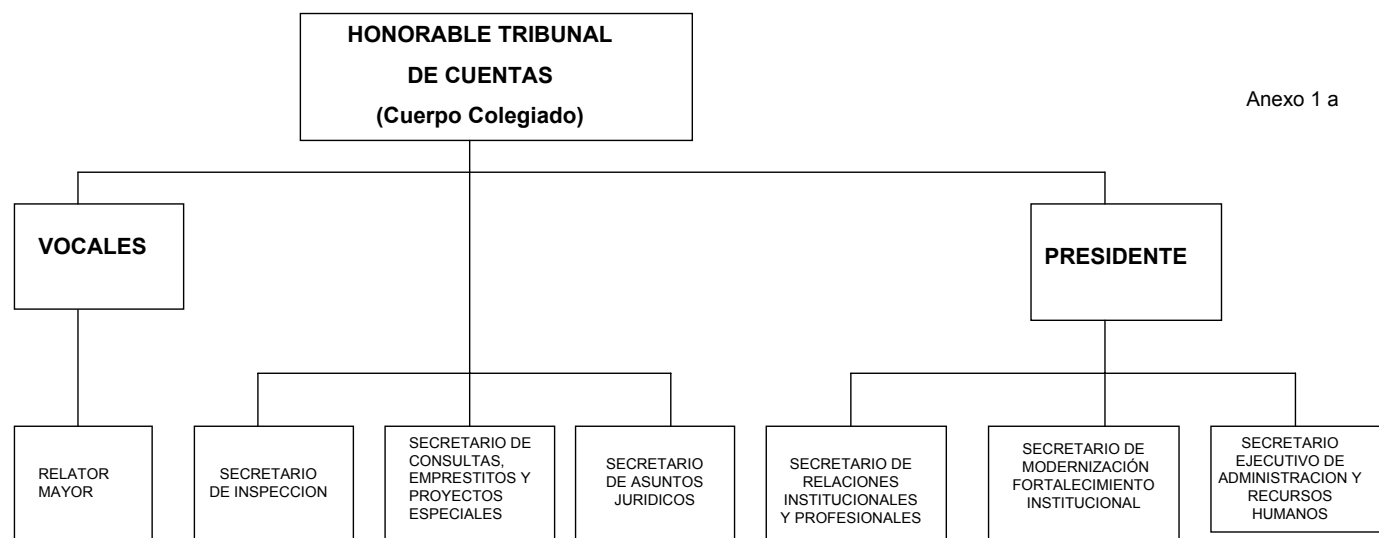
HONORABLE TRIBUNAL
DE CUENTAS
(Cuerpo Colegiado)

Anexo 1 a

VOCALES

PRESIDENTE

RELATOR MAYOR

SECRETARIO DE INSPECCION

SECRETARIO DE CONSULTAS, EMPRESTITOS Y PROYECTOS ESPECIALES

SECRETARIO DE ASUNTOS JURIDICOS

SECRETARIO DE RELACIONES INSTITUCIONALES Y PROFESIONALES

SECRETARIO DE MODERNIZACIÓN FORTALECIMIENTO INSTITUCIONAL

SECRETARIO EJECUTIVO DE ADMINISTRACION Y RECURSOS HUMANOS